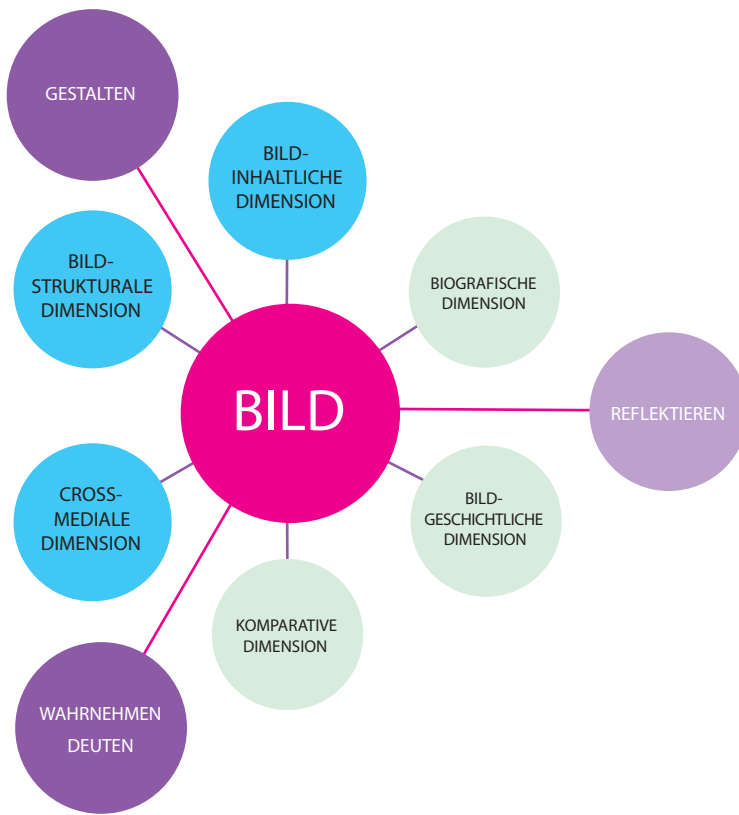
GESTALTEN

BILD-INHALTLICHE DIMENSION

BILD-STRUKTURALE DIMENSION

BIOGRAFISCHE DIMENSION

BILD

REFLEKTIEREN

CROSS-MEDIALE DIMENSION

BILD-GESCHICHTLICHE DIMENSION

KOMPARATIVE DIMENSION

WAHRNEHMEN
DEUTEN